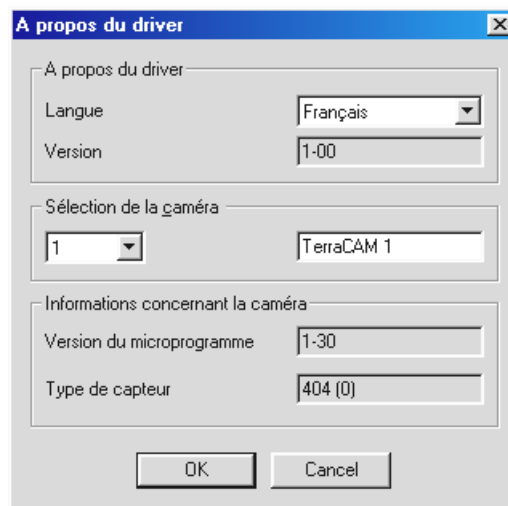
A propos du driver

A propos du driver

Langue
Français

Version
1-00

Sélection de la caméra

1
TerraCAM 1

Informations concernant la caméra

Version du microprogramme
1-30

Type de capteur
404 (0)

OK
Cancel